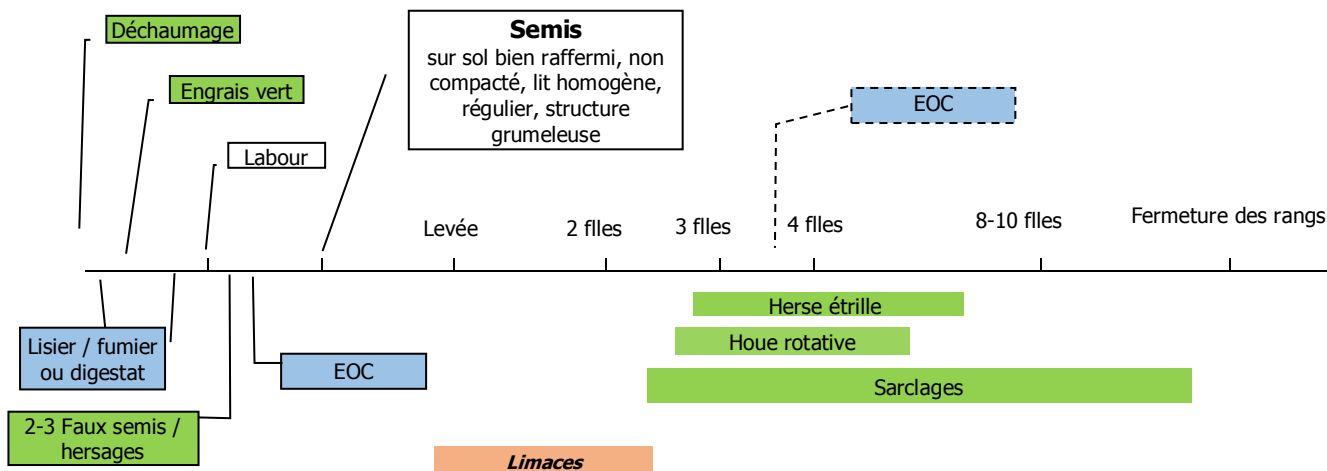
Déchaumage

Engrais vert

Labour

Semis
sur sol bien raffermi, non compacté, lit homogène, régulier, structure grumeleuse

EOC

Levée

2 flles

3 flles

4 flles

8-10 flles

Fermeture des rangs

Herse étrille

Houe rotative

Sarclages

Lisier / fumier ou digestat

EOC

2-3 Faux semis / hersages

Limaces